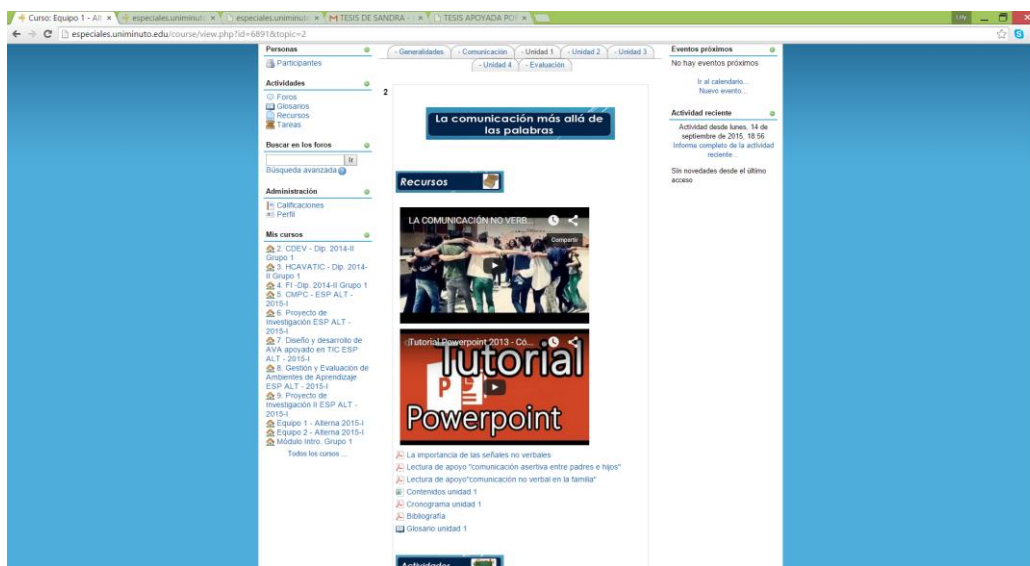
Curso: Equipo 1 - Alt × especiales.uniminuto × especiales.uniminuto × M TESIS DE SANDRA - × TESIS APOYADA POR ×

especiales.uniminuto.edu/course/view.php?id=689&topic=2

Personas
Participantes

Actividades
Foros
Glosarios
Recursos
Tareas

Buscar en los foros
Ir
Búsqueda avanzada

Administración
Calificaciones
Perfil

Mis cursos
2. CDEV - Dip. 2014-II Grupo 1
3. HCAVATIC - Dip. 2014-II Grupo 1
4. FI -Dip. 2014-II Grupo 1
5. CMPC - ESP ALT - 2015-I
6. Proyecto de Investigación ESP ALT - 2015-I
7. Diseño y desarrollo de AVA apoyado en TIC ESP ALT - 2015-I
8. Gestión y Evaluación de Ambientes de Aprendizaje ESP ALT - 2015-I
9. Proyecto de Investigación II ESP ALT - 2015-I
Equipo 1 - Alterna 2015-I
Equipo 2 - Alterna 2015-I
Módulo Intro. Grupo 1
Todos los cursos ...

- Generalidades - Comunicación - Unidad 1 - Unidad 2 - Unidad 3 - Unidad 4 - Evaluación

2

La comunicación más allá de las palabras

Recursos

LA COMUNICACIÓN NO VERB...
Compartir

Tutorial Powerpoint 2013 - Có...
Tutorial Powerpoint

La importancia de las señales no verbales
Lectura de apoyo "comunicación asertiva entre padres e hijos"
Lectura de apoyo"comunicación no verbal en la familia"
Contenidos unidad 1
Cronograma unidad 1
Bibliografía
Glosario unidad 1

Actividades

Eventos próximos
No hay eventos próximos
Ir al calendario...
Nuevo evento...

Actividad reciente
Actividad desde lunes, 14 de septiembre de 2015, 18:56
Informe completo de la actividad reciente...
Sin novedades desde el último acceso